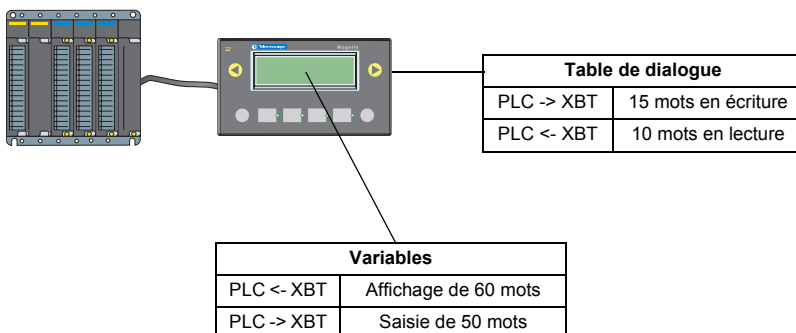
Telemecanique

Magelis

| Table de dialogue | |
|---|---|
| PLC -> XBT | 15 mots en écriture |
| PLC <- XBT | 10 mots en lecture |

| Variables | |
|---|---|
| PLC <- XBT | Affichage de 60 mots |
| PLC -> XBT | Saisie de 50 mots |